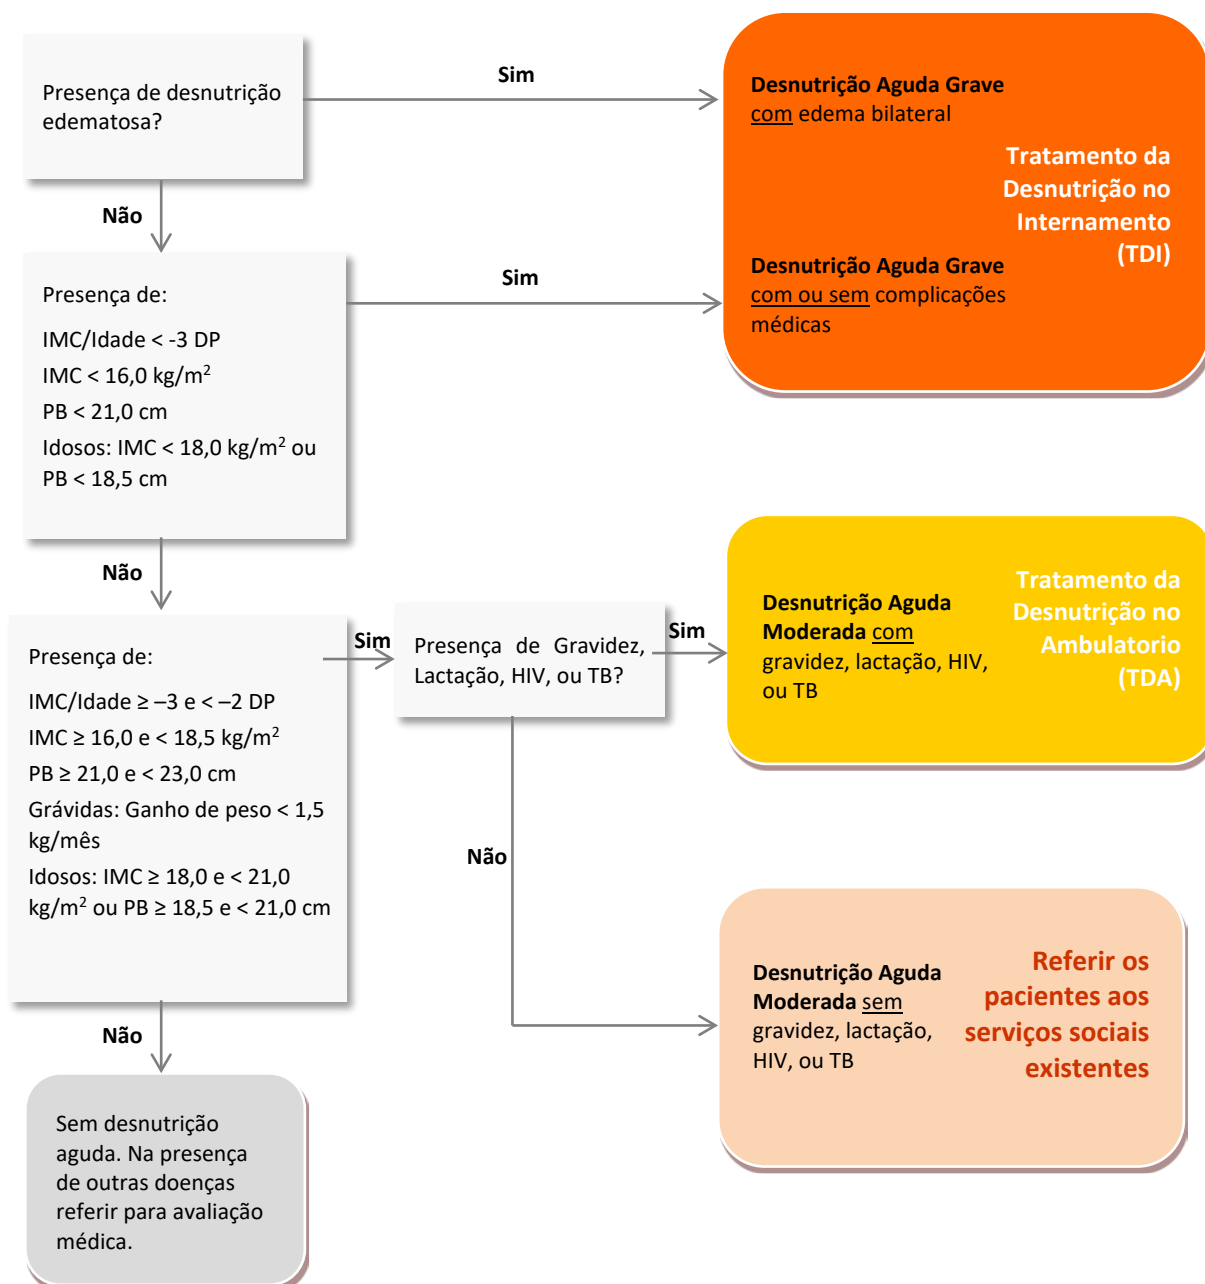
Presença de desnutrição edematosa?

Sim

Desnutrição Aguda Grave com edema bilateral

Tratamento da Desnutrição no Internamento (TDI)

Não

Presença de:

IMC/Idade < -3 DP

IMC < 16,0 kg/m$^2$

PB < 21,0 cm

Idosos: IMC < 18,0 kg/m$^2$ ou PB < 18,5 cm

Sim

Desnutrição Aguda Grave com ou sem complicações médicas

Não

Presença de:

IMC/Idade ≥ –3 e < –2 DP

IMC ≥ 16,0 e < 18,5 kg/m$^2$

PB ≥ 21,0 e < 23,0 cm

Grávidas: Ganho de peso < 1,5 kg/mês

Idosos: IMC ≥ 18,0 e < 21,0 kg/m$^2$ ou PB ≥ 18,5 e < 21,0 cm

Sim

Presença de Gravidez, Lactação, HIV, ou TB?

Sim

Desnutrição Aguda Moderada com gravidez, lactação, HIV, ou TB

Tratamento da Desnutrição no Ambulatorio (TDA)

Não

Desnutrição Aguda Moderada sem gravidez, lactação, HIV, ou TB

Referir os pacientes aos serviços sociais existentes

Não

Sem desnutrição aguda. Na presença de outras doenças referir para avaliação médica.